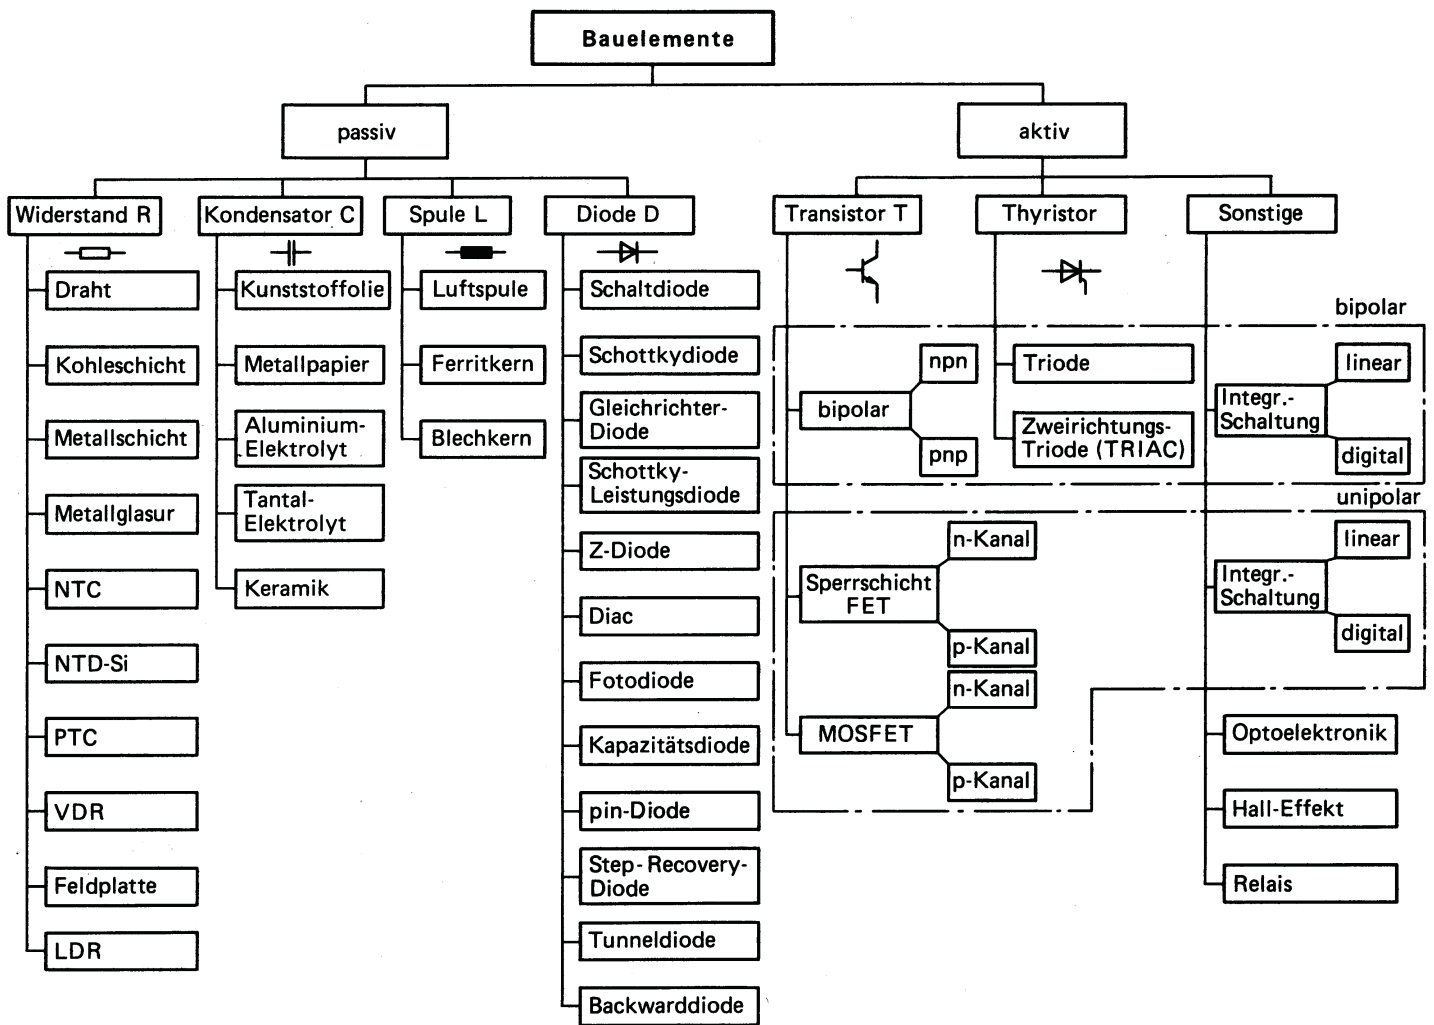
Bauelemente

passiv

aktiv

Widerstand R

Draht
Kohleschicht
Metallschicht
Metallglasur
NTC
NTD-Si
PTC
VDR
Feldplatte
LDR

Kondensator C

Kunststoffolie
Metallpapier
Aluminium-Elektrolyt
Tantal-Elektrolyt
Keramik

Spule L

Luftspule
Ferritkern
Blechkern

Diode D

Schaltdiode
Schottkydiode
Gleichrichter-Diode
Schottky-Leistungsdiode
Z-Diode
Diac
Fotodiode
Kapazitätsdiode
pin-Diode
Step-Recovery-Diode
Tunneldiode
Backwarddiode

Transistor T

bipolar
npn
pnp
Sperrschicht FET
n-Kanal
p-Kanal
MOSFET
n-Kanal
p-Kanal

Thyristor

Triode
Zweirichtungs-Triode (TRIAC)

Sonstige

bipolar
Integr.-Schaltung
linear
digital
unipolar
Integr.-Schaltung
linear
digital
Optoelektronik
Hall-Effekt
Relais